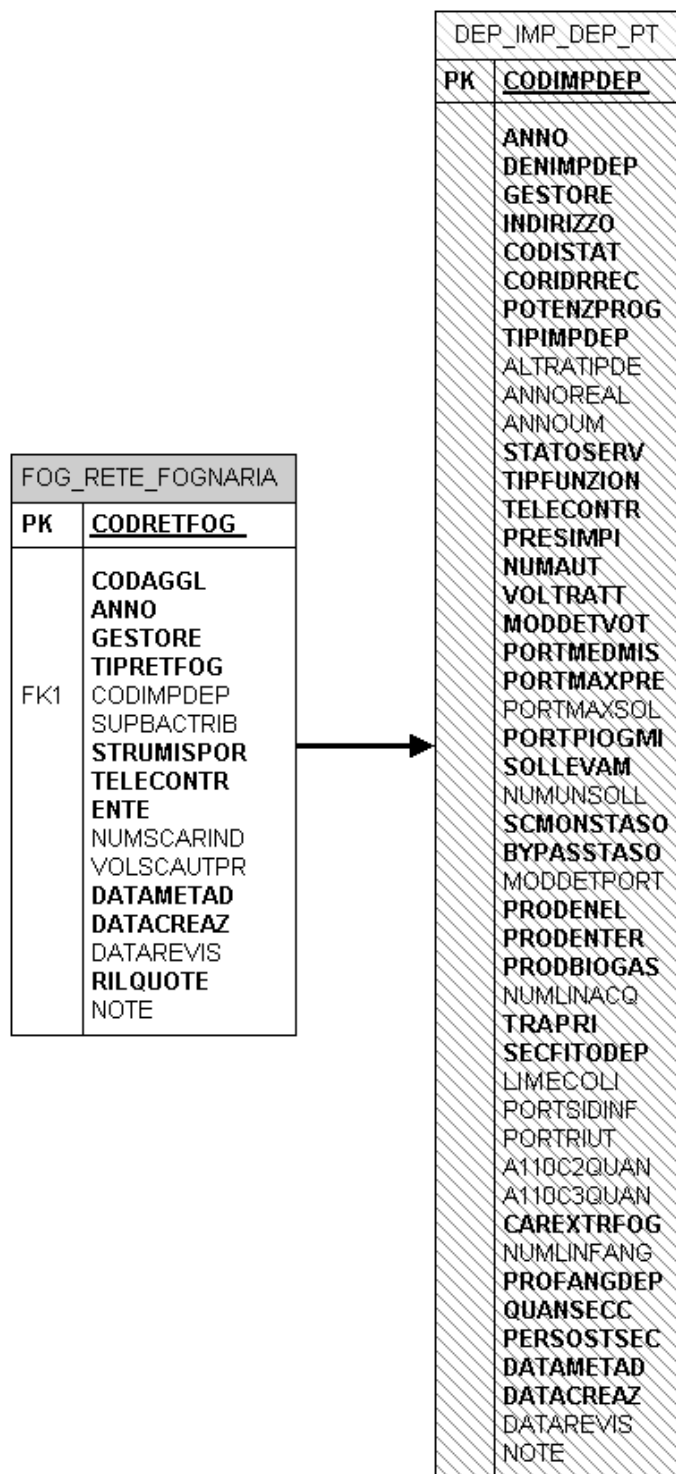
FOG_RETE_FOGNARIA

| PK | CODRETFOG |
|---|---|
| | CODAGGL |
| | ANNO |
| | GESTORE |
| | TIPRETFOG |
| FK1 | CODIMPDEP |
| | SUPBACTRIB |
| | STRUMISPOR |
| | TELECONTR |
| | ENTE |
| | NUMSCARIND |
| | VOLSCAUTPR |
| | DATAMETAD |
| | DATACREAZ |
| | DATAREVIS |
| | RILQUOTE |
| | NOTE |

DEP_IMP_DEP_PT

| PK | CODIMPDEP |
|---|---|
| | ANNO |
| | DENIMPDEP |
| | GESTORE |
| | INDIRIZZO |
| | CODISTAT |
| | CORIDRREC |
| | POTENZPROG |
| | TIPIMPDEP |
| | ALTRATIPDE |
| | ANNOREAL |
| | ANNOUM |
| | STATOSERV |
| | TIPFUNZION |
| | TELECONTR |
| | PRESIMPI |
| | NUMAUT |
| | VOLTRATT |
| | MODDETVOT |
| | PORTMEDMIS |
| | PORTMAXPRE |
| | PORTMAXSOL |
| | PORTPIOGMI |
| | SOLLEVAM |
| | NUMUNSOLL |
| | SCMONSTASO |
| | BYPASSTASO |
| | MODDETPORT |
| | PRODENEL |
| | PRODENTER |
| | PRODBIOGAS |
| | NUMLINACQ |
| | TRAPRI |
| | SECFITODEP |
| | LIMECOLI |
| | PORTSIDINF |
| | PORTRIUT |
| | A110C2QUAN |
| | A110C3QUAN |
| | CAREXTRFOG |
| | NUMLINFANG |
| | PROFANGDEP |
| | QUANSECC |
| | PERSOSTSEC |
| | DATAMETAD |
| | DATACREAZ |
| | DATAREVIS |
| | NOTE |